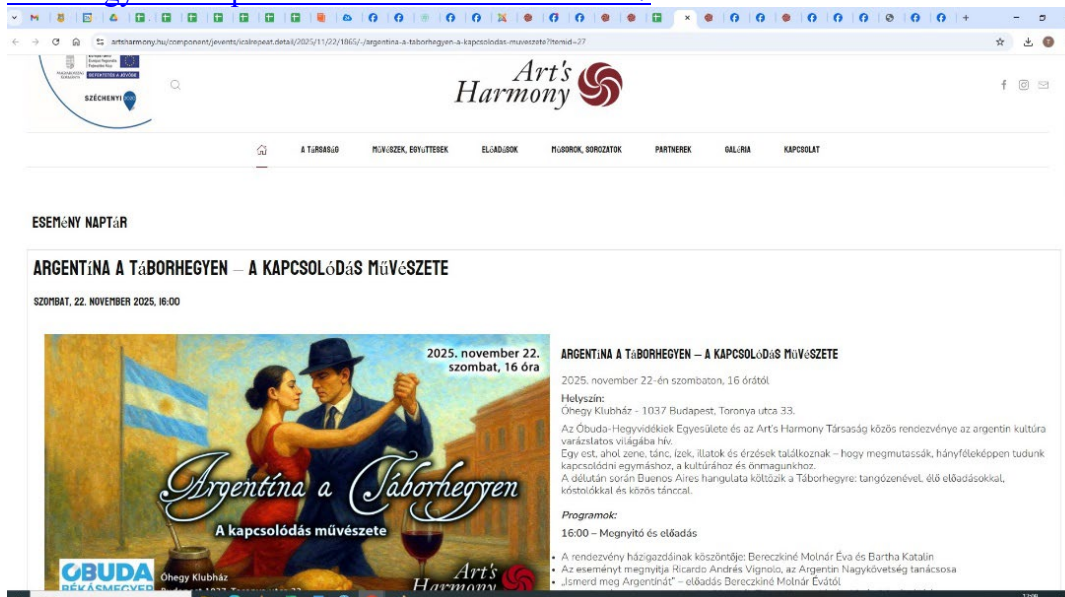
artsharmony.hu/component/jevents/icalrepeat.detail/2025/11/22/1865/-/argentina-a-taborhegyen-a-kapcsolodas-muveszete?Itemid=27

SZÉCHENYI 2020

Art's Harmony

A TÁRSASÁG MŰVÉSZEK, EGYÜTTESEK ELŐADÁSOK MŰSOROK, SOROZATOK PARTNEREK GALÉRIA KAPCSOLAT

ESEMÉNY NAPTÁR

ARGENTÍNA A TÁBORHEGYEN – A KAPCSOLÓDÁS MŰVÉSZETE

SZOMBAT, 22. NOVEMBER 2025, 16:00

2025. november 22. szombat, 16 óra

Argentína a Táborhegyen

A kapcsolódás művészete

ÓBUDA BÉKÁSMEGYER

Óhegy Klubház

Art's Harmony

ARGENTÍNA A TÁBORHEGYEN – A KAPCSOLÓDÁS MŰVÉSZETE

2025. november 22-én szombaton, 16 órától

Helyszín:
Óhegy Klubház - 1037 Budapest, Toronya utca 33.

Az Óbuda-Hegyvidékiek Egyesülete és az Art's Harmony Társaság közös rendezvénye az argentin kultúra varázslatos világába hív.
Egy est, ahol zene, tánc, ízek, illatok és érzések találkoznak – hogy megmutassák, hányféleképpen tudunk kapcsolódni egymáshoz, a kultúrához és önmagunkhoz.
A délután során Buenos Aires hangulata költözik a Táborhegyre: tangózenével, élő előadásokkal, kóstolókkal és közös tánccal.

Programok:
16:00 – Megnyitó és előadás

- A rendezvény házigazdáinak köszöntője: Bereczkiné Molnár Éva és Bartha Katalin
- Az eseményt megnyitja Ricardo Andrés Vignolo, az Argentin Nagykövetség tanácsosa
- „Ismerd meg Argentínát" – előadás Bereczkiné Molnár Évától